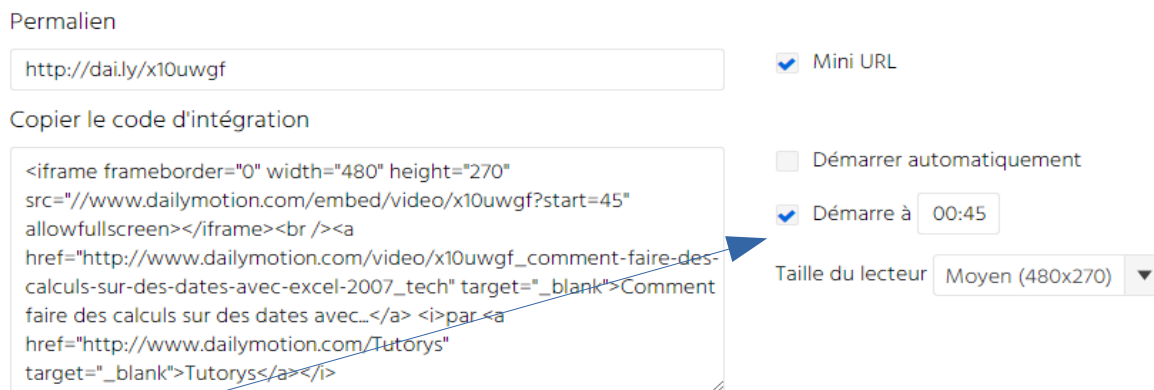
Permalien

http://dai.ly/x10uwgf

Mini URL

Copier le code d'intégration

<iframe frameborder="0" width="480" height="270" src="//www.dailymotion.com/embed/video/x10uwgf?start=45" allowfullscreen></iframe><br /><a href="http://www.dailymotion.com/video/x10uwgf_comment-faire-des-calculs-sur-des-dates-avec-excel-2007_tech" target="_blank">Comment faire des calculs sur des dates avec...</a> <i>par <a href="http://www.dailymotion.com/Tutorys" target="_blank">Tutorys</a></i>

Démarrer automatiquement

Démarre à 00:45

Taille du lecteur Moyen (480x270)